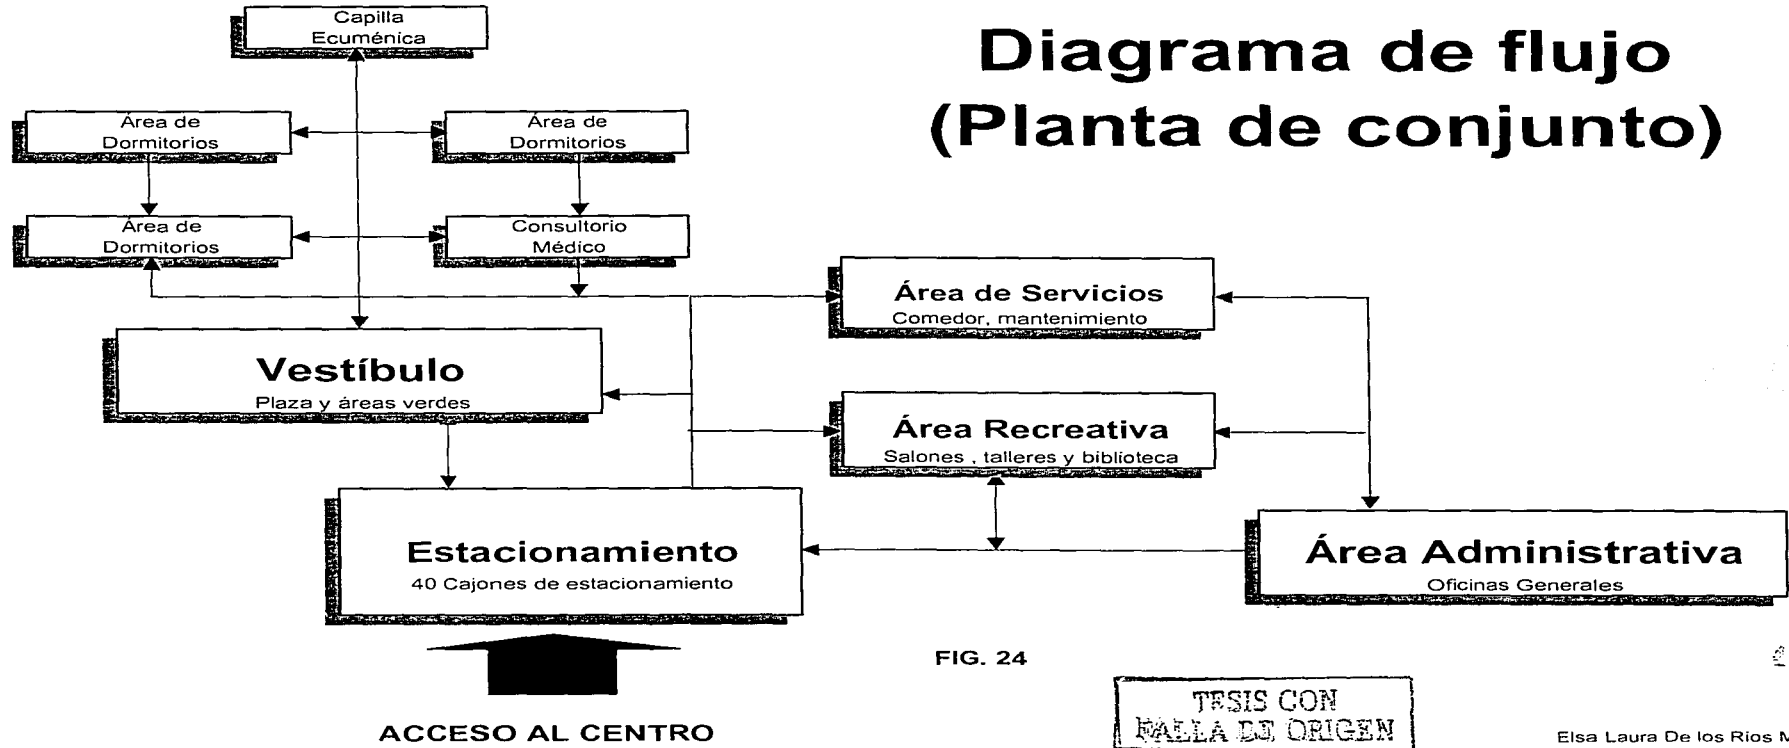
Capilla Ecuménica

Diagrama de flujo (Planta de conjunto)

Área de Dormitorios

Área de Dormitorios

Área de Dormitorios

Consultorio Médico

Área de Servicios
Comedor, mantenimiento

Vestíbulo
Plaza y áreas verdes

Área Recreativa
Salones , talleres y biblioteca

Estacionamiento
40 Cajones de estacionamiento

Área Administrativa
Oficinas Generales

FIG. 24

ACCESO AL CENTRO

TESIS CON FALLA DE ORIGEN

Elsa Laura De los Rios M